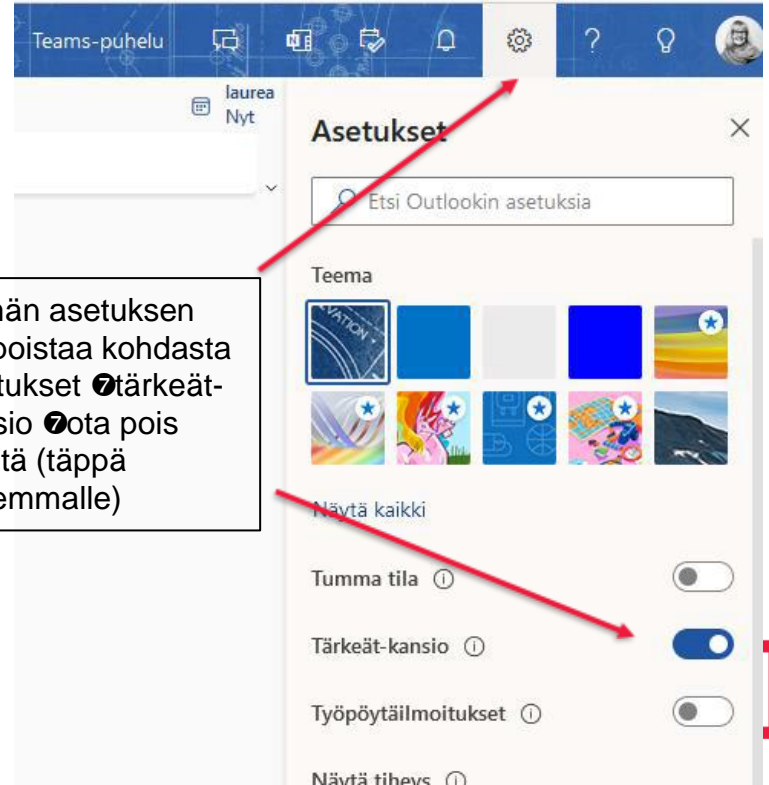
Teams-puhelu

laurea
Nyt

Asetukset

Etsi Outlookin asetuksia

Teema

Näytä kaikki

Tumma tila

Tärkeät-kansio

Työpöytäilmoitukset

Näytä tiheys

hän asetuksen
poistaa kohdasta
tukset ❼tärkeät-
sio ❼ota pois
tä (täppä
emmalle)